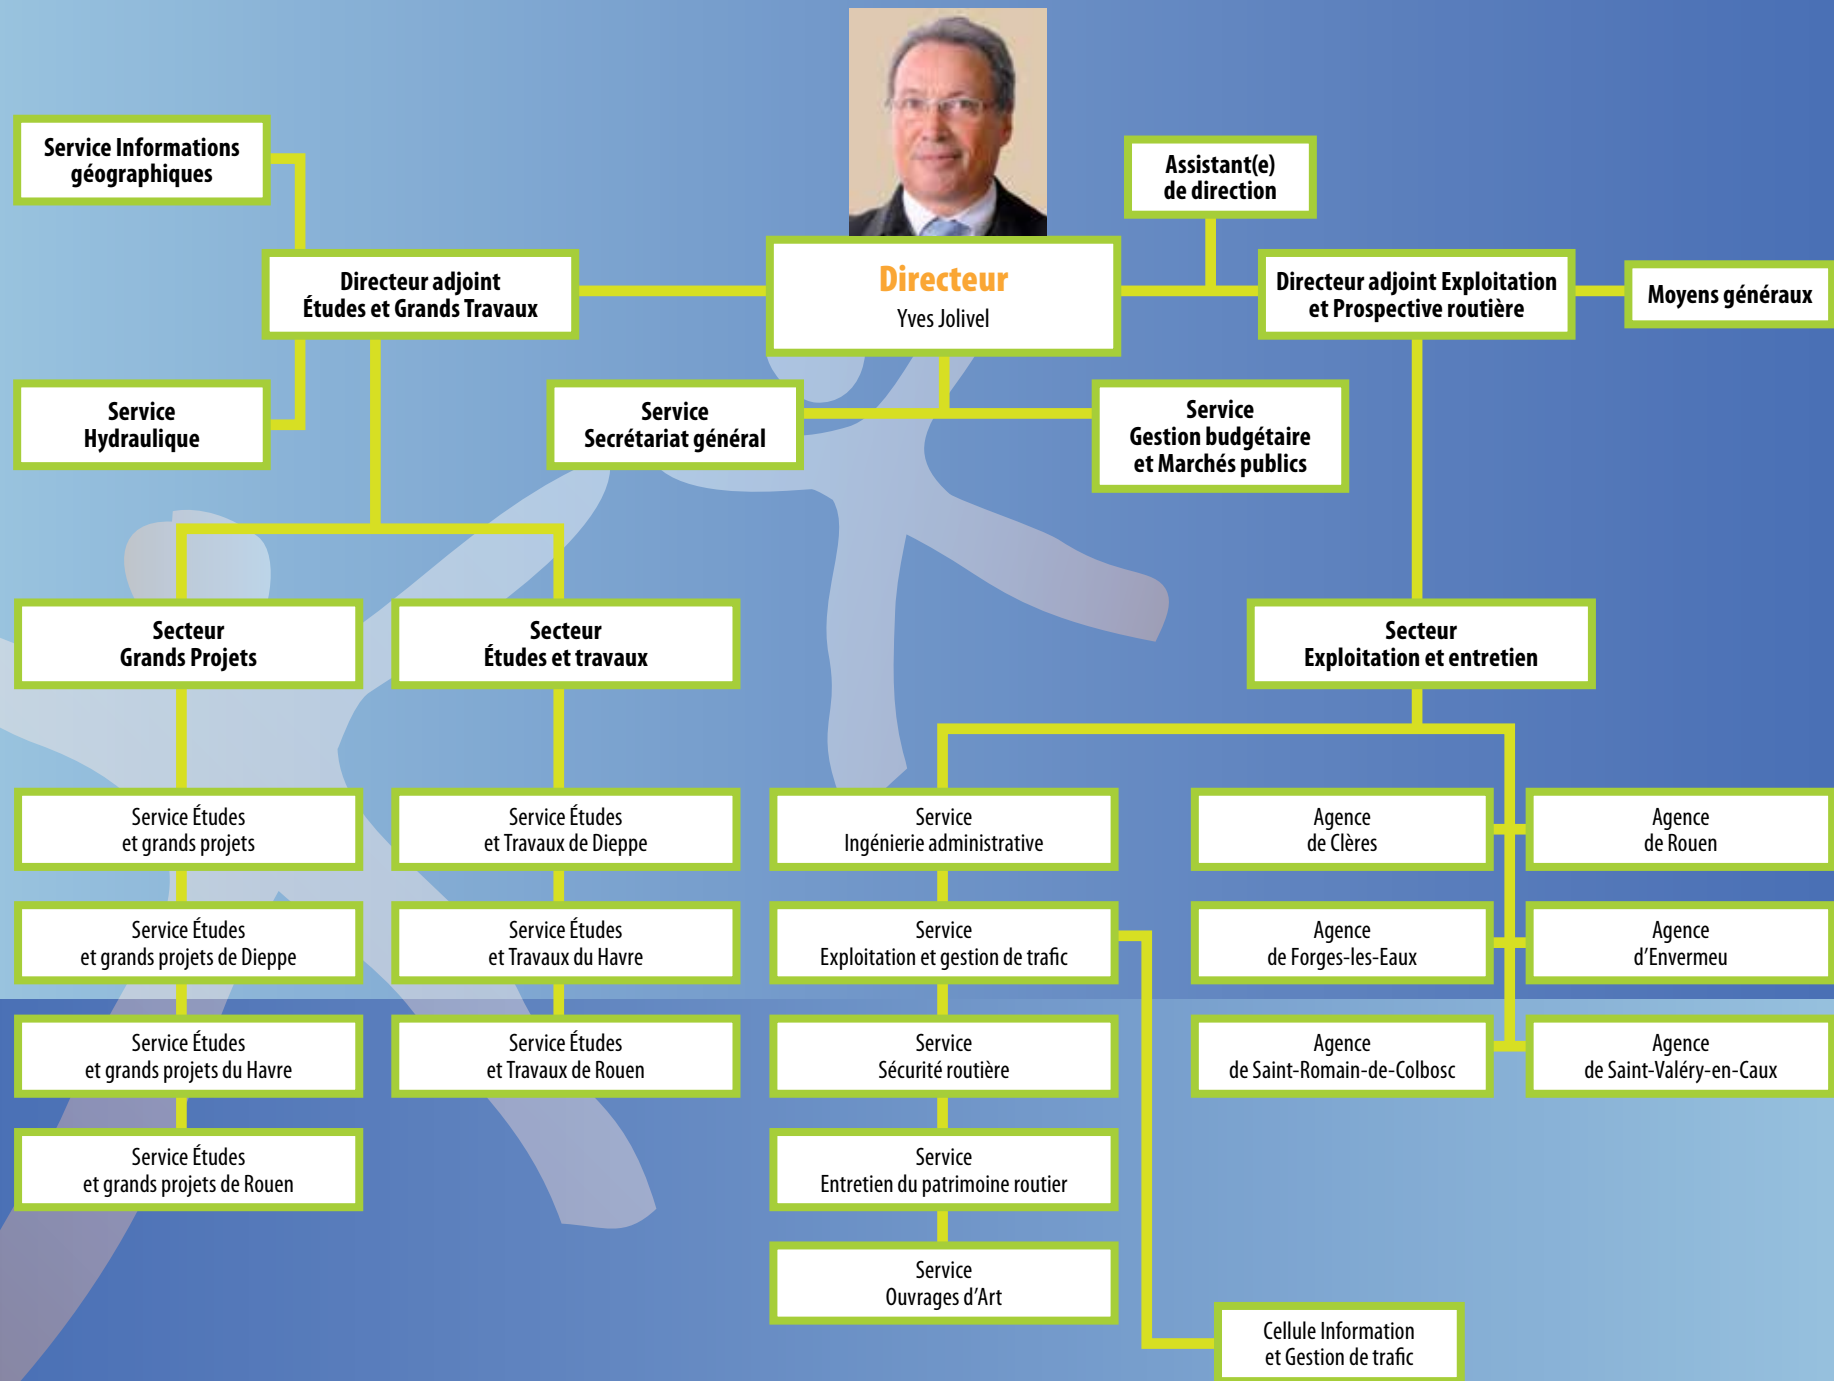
Directeur
Yves Jolivel

Assistant(e) de direction

Service Informations géographiques

Directeur adjoint Études et Grands Travaux

Directeur adjoint Exploitation et Prospective routière

Moyens généraux

Service Hydraulique

Service Secrétariat général

Service Gestion budgétaire et Marchés publics

Secteur Grands Projets

Secteur Études et travaux

Secteur Exploitation et entretien

Service Études et grands projets

Service Études et grands projets de Dieppe

Service Études et grands projets du Havre

Service Études et grands projets de Rouen

Service Études et Travaux de Dieppe

Service Études et Travaux du Havre

Service Études et Travaux de Rouen

Service Ingénierie administrative

Service Exploitation et gestion de trafic

Service Sécurité routière

Service Entretien du patrimoine routier

Service Ouvrages d'Art

Agence de Clères

Agence de Rouen

Agence de Forges-les-Eaux

Agence d'Envermeu

Agence de Saint-Romain-de-Colbosc

Agence de Saint-Valéry-en-Caux

Cellule Information et Gestion de trafic